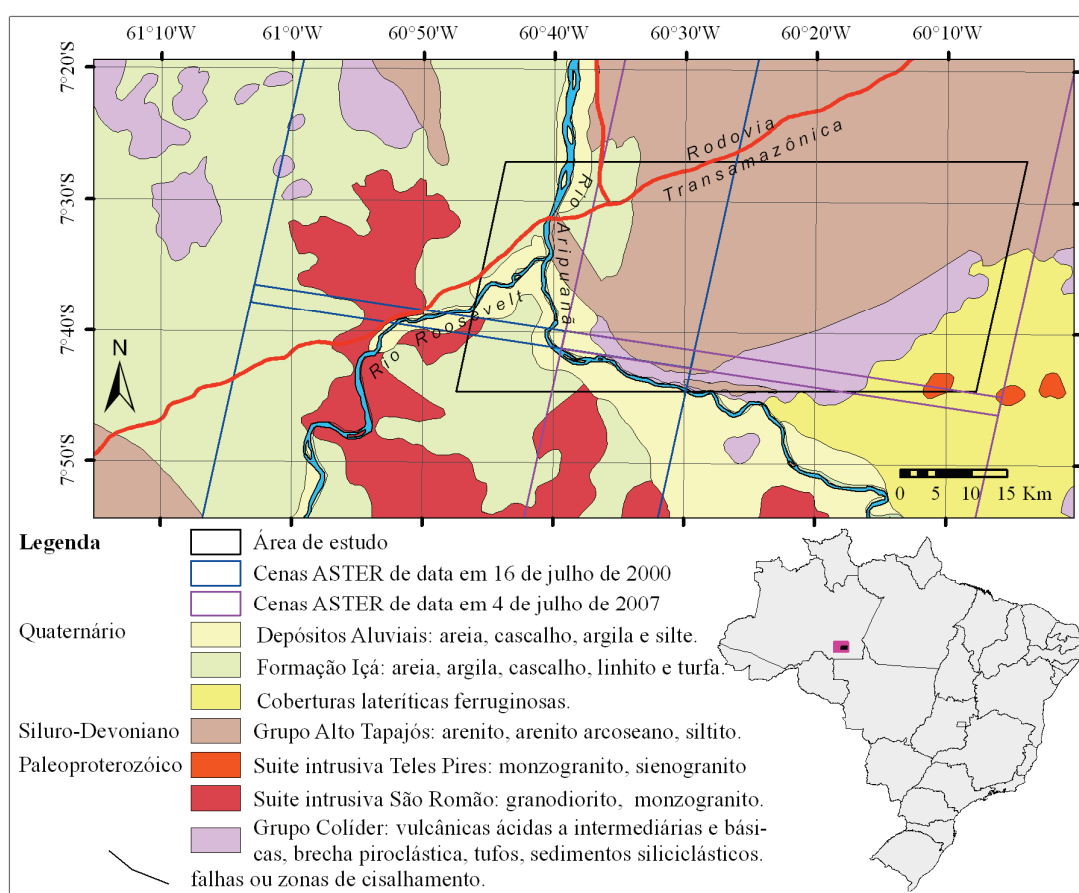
61°10'W 61°0'W 60°50'W 60°40'W 60°30'W 60°20'W 60°10'W

7°20'S
7°30'S
7°40'S
7°50'S

Rodovia Transamazônica
Rio Aripuanã
Rio Roosevelt
N
0 5 10 15 Km

Legenda
Área de estudo
Cenas ASTER de data em 16 de julho de 2000
Cenas ASTER de data em 4 de julho de 2007
Quaternário
Depósitos Aluviais: areia, cascalho, argila e silte.
Formação Içá: areia, argila, cascalho, linhito e turfa.
Coberturas lateríticas ferruginosas.
Siluro-Devoniano
Grupo Alto Tapajós: arenito, arenito arcoseano, siltito.
Paleoproterozóico
Suite intrusiva Teles Pires: monzogranito, sienogranito
Suite intrusiva São Romão: granodiorito, monzogranito.
Grupo Colíder: vulcânicas ácidas a intermediárias e básicas, brecha piroclástica, tufos, sedimentos siliciclásticos.
falhas ou zonas de cisalhamento.